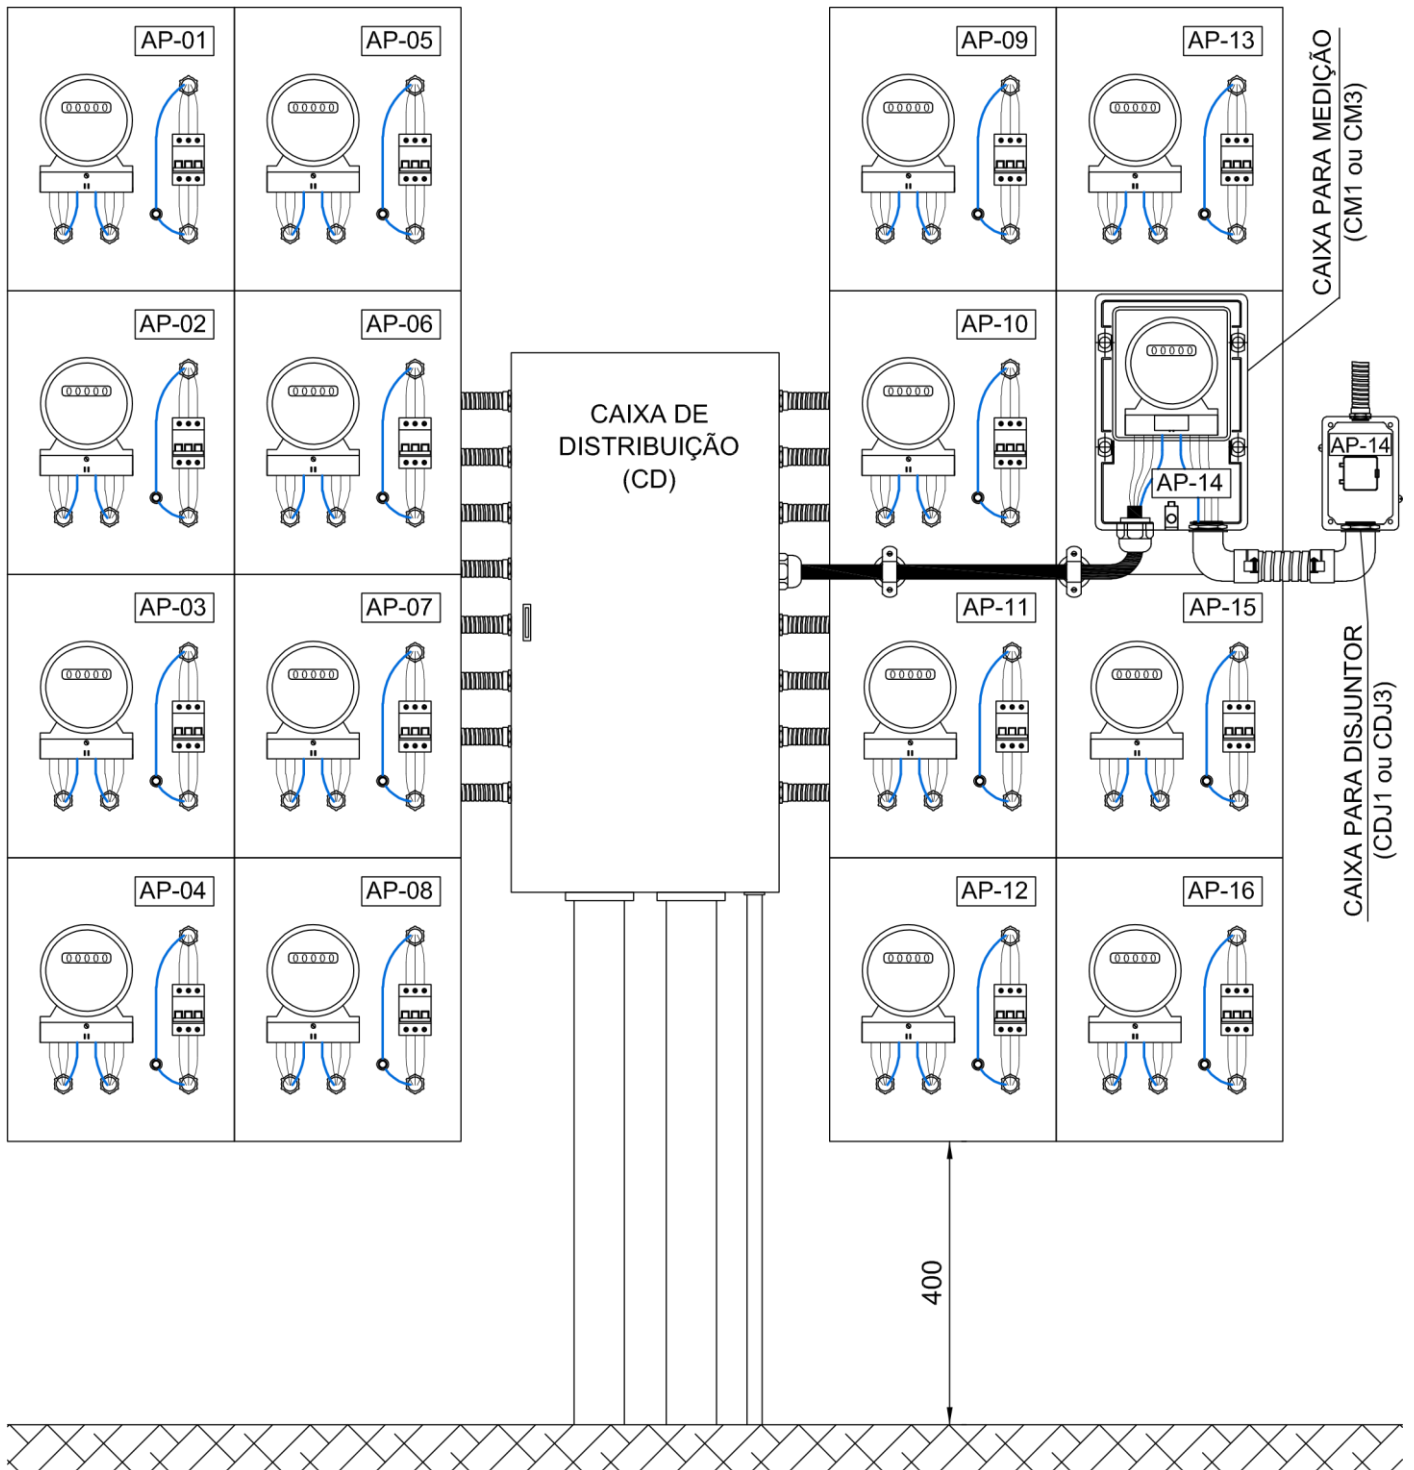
AP-01
AP-05
AP-09
AP-13
CAIXA PARA MEDIÇÃO
(CM1 ou CM3)
AP-02
AP-06
AP-10
CAIXA DE DISTRIBUIÇÃO (CD)
AP-14
AP-14
AP-03
AP-07
AP-11
AP-15
CAIXA PARA DISJUNTOR
(CDJ1 ou CDJ3)
AP-04
AP-08
AP-12
AP-16
400